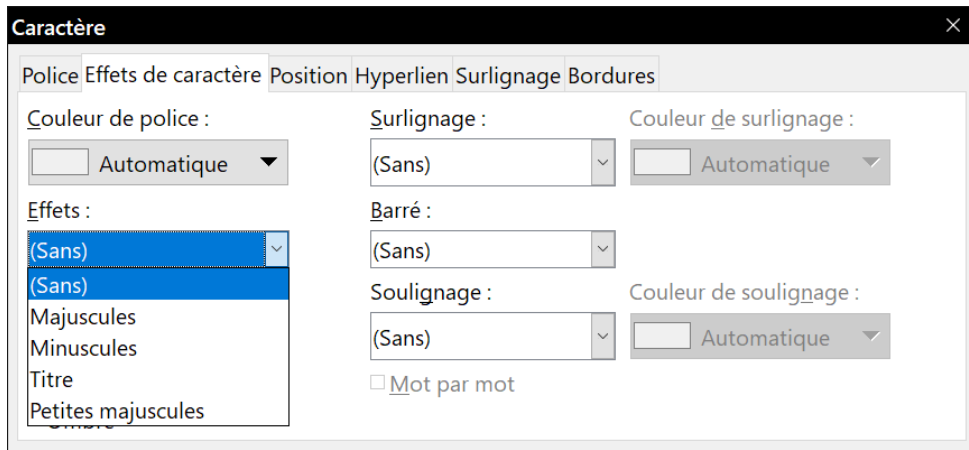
Caractère

×

Police Effets de caractère Position Hyperlien Surlignage Bordures

Couleur de police :

Automatique

Surlignage :

(Sans)

Couleur de surlignage :

Automatique

Effets :

(Sans)

(Sans)

Majuscules

Minuscules

Titre

Petites majuscules

Ombre

Barré :

(Sans)

Soulignage :

(Sans)

Couleur de soulignage :

Automatique

Mot par mot